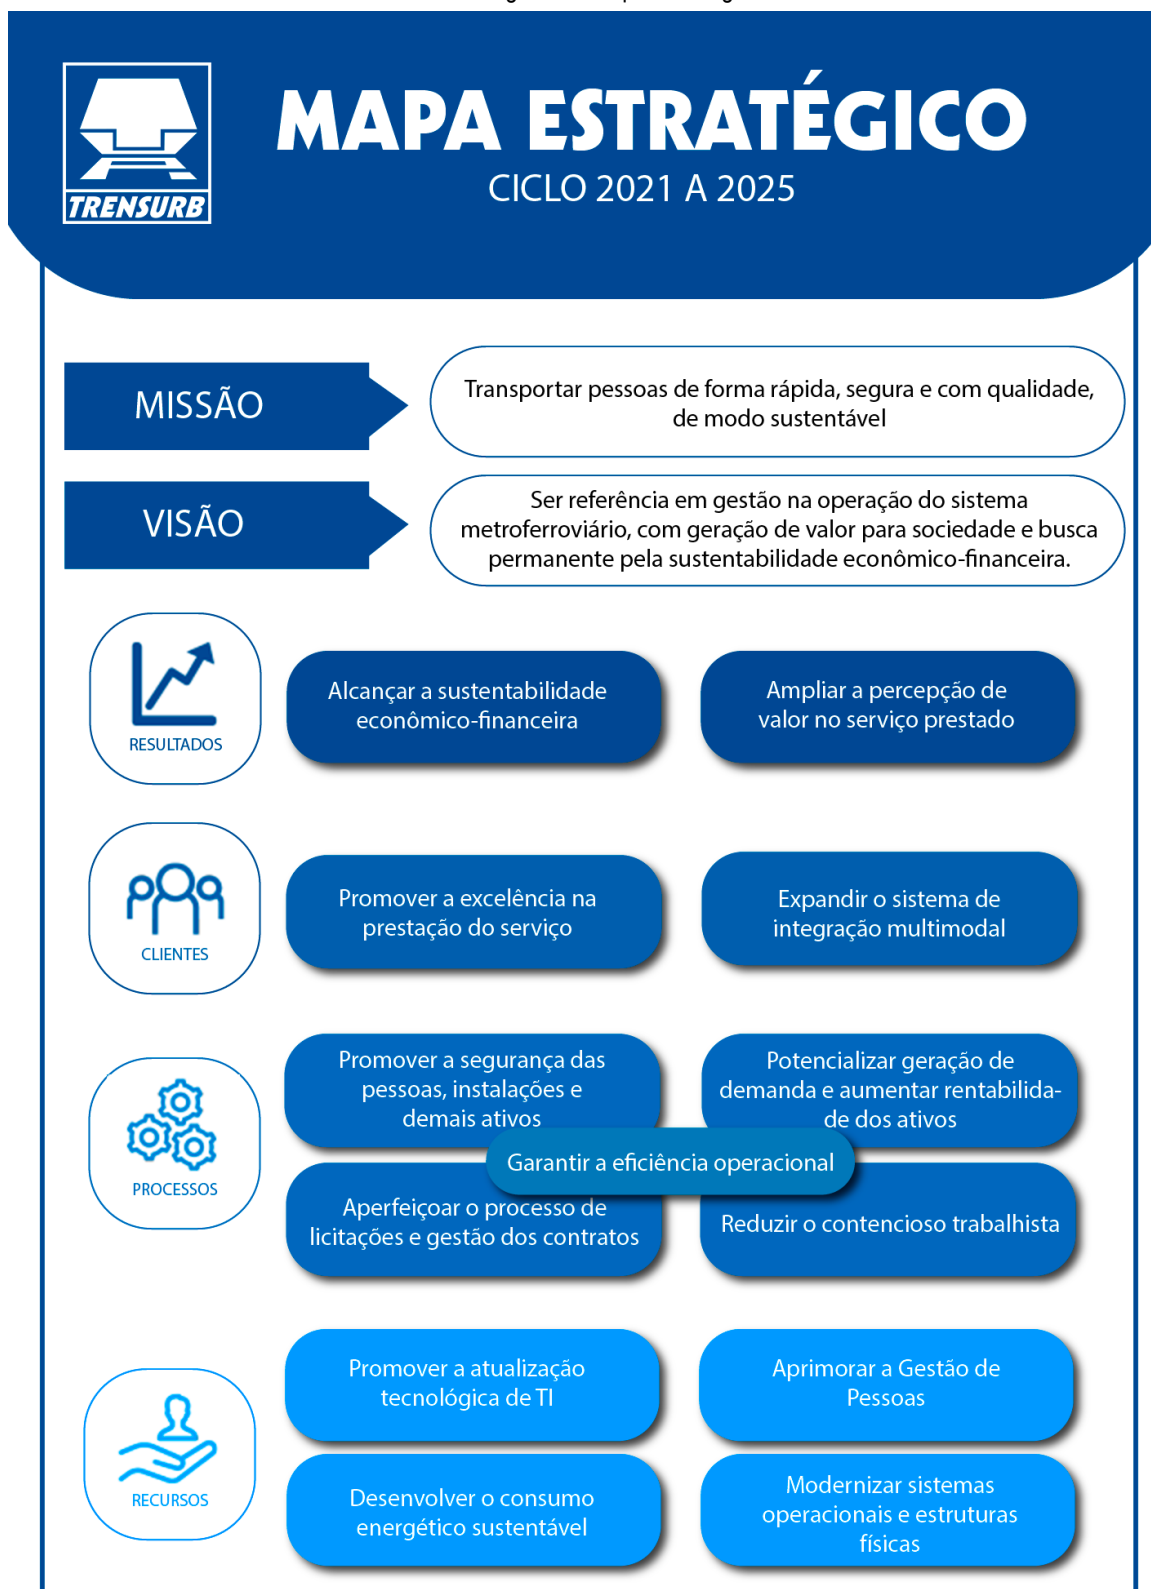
TRENSURB

MAPA ESTRATÉGICO
CICLO 2021 A 2025

MISSÃO

Transportar pessoas de forma rápida, segura e com qualidade, de modo sustentável

VISÃO

Ser referência em gestão na operação do sistema metroferroviário, com geração de valor para sociedade e busca permanente pela sustentabilidade econômico-financeira.

RESULTADOS

Alcançar a sustentabilidade econômico-financeira

Ampliar a percepção de valor no serviço prestado

CLIENTES

Promover a excelência na prestação do serviço

Expandir o sistema de integração multimodal

PROCESSOS

Promover a segurança das pessoas, instalações e demais ativos

Potencializar geração de demanda e aumentar rentabilidade dos ativos

Garantir a eficiência operacional

Aperfeiçoar o processo de licitações e gestão dos contratos

Reduzir o contencioso trabalhista

RECURSOS

Promover a atualização tecnológica de TI

Aprimorar a Gestão de Pessoas

Desenvolver o consumo energético sustentável

Modernizar sistemas operacionais e estruturas físicas